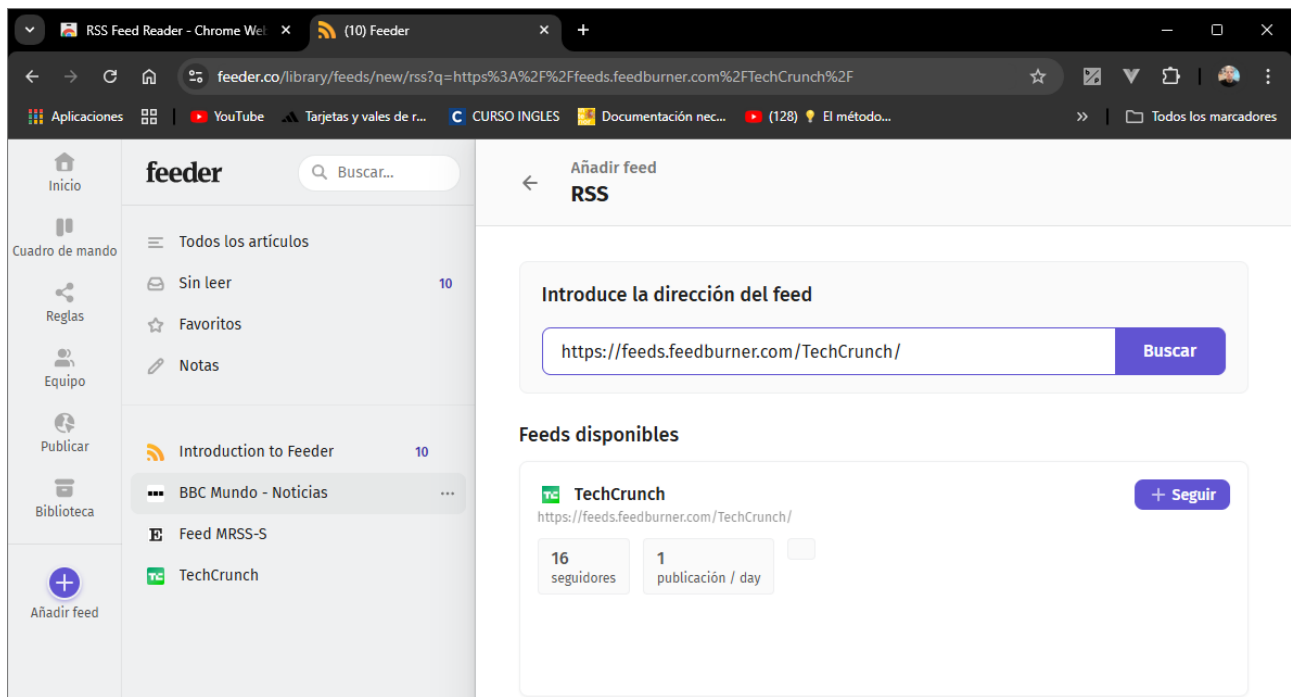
RSS Feed Reader - Chrome Web ×
(10) Feeder ×
+

feeder.co/library/feeds/new/rss?q=https%3A%2F%2Ffeeds.feedburner.com%2FTechCrunch%2F

Aplicaciones | YouTube | Tarjetas y vales de r... | CURSO INGLES | Documentación nec... | (128) El método... | » | Todos los marcadores

Inicio
Cuadro de mando
Reglas
Equipo
Publicar
Biblioteca
Añadir feed

feeder
Buscar...

Todos los artículos
Sin leer 10
Favoritos
Notas

Introduction to Feeder 10
BBC Mundo - Noticias ...
Feed MRSS-S
TechCrunch

Añadir feed
RSS

Introduce la dirección del feed
https://feeds.feedburner.com/TechCrunch/
Buscar

Feeds disponibles

TechCrunch
https://feeds.feedburner.com/TechCrunch/
+ Seguir

16
seguidores

1
publicación / day